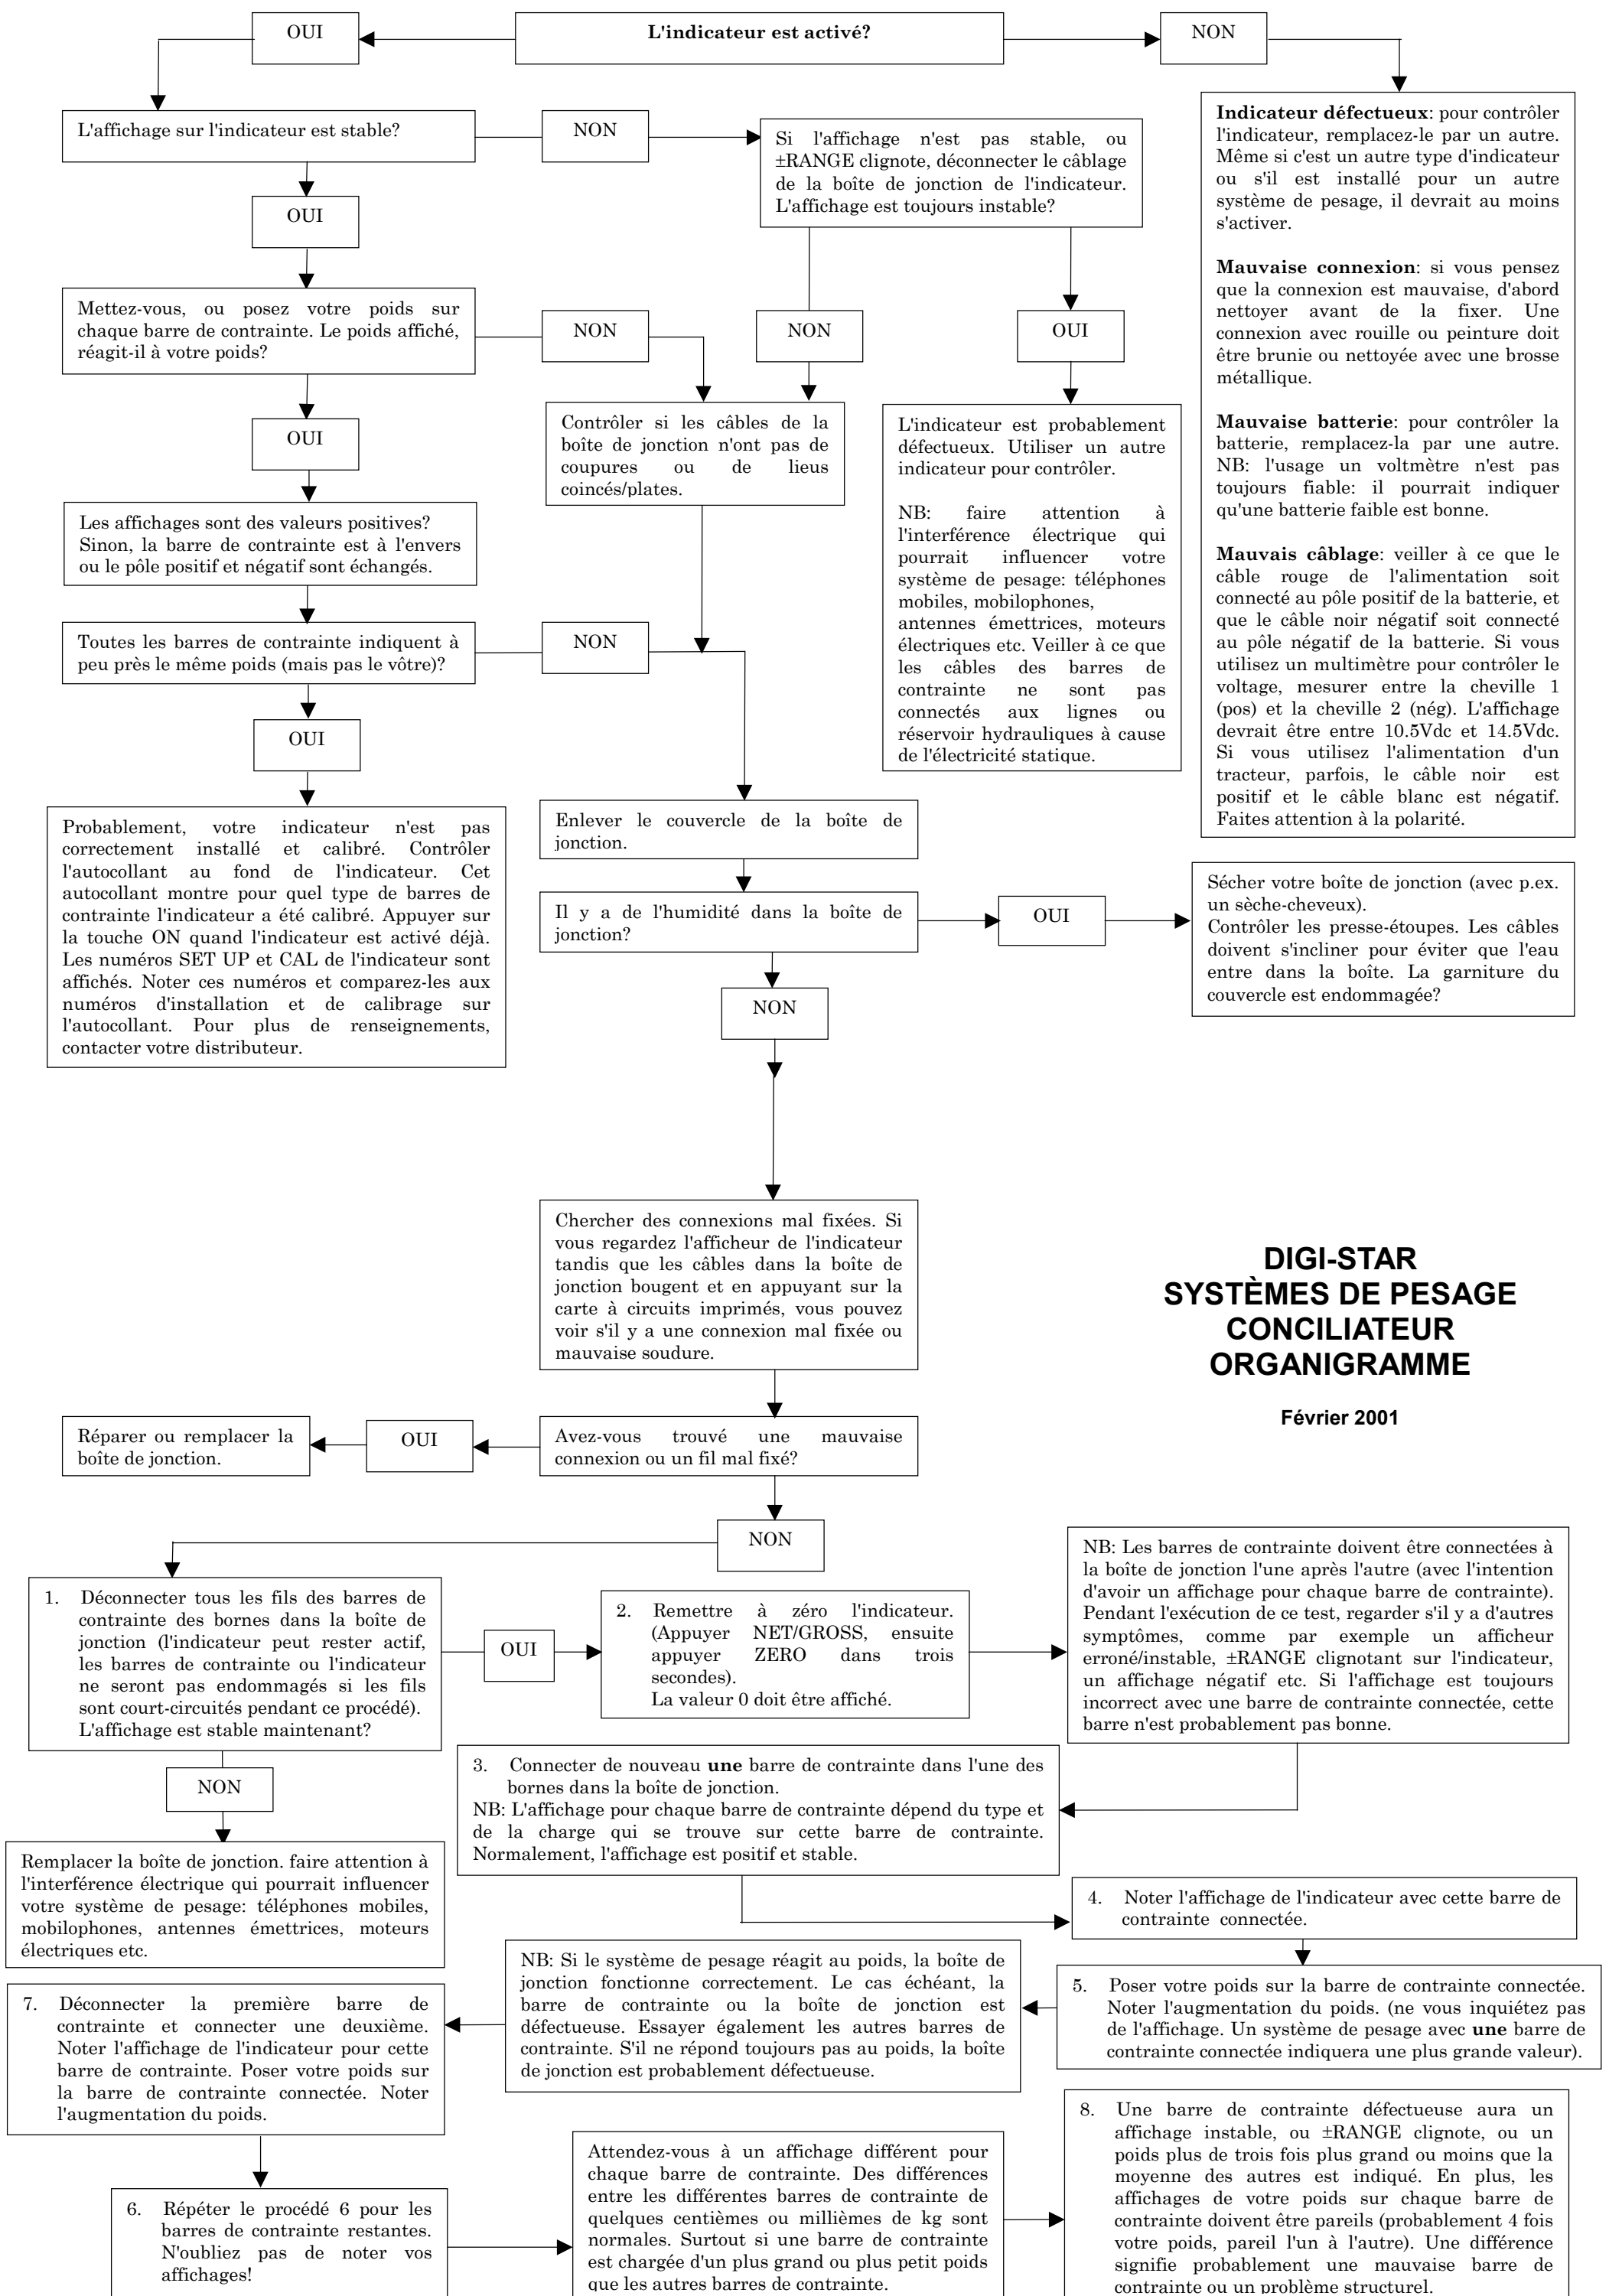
OUI

L'indicateur est activé?

NON

L'affichage sur l'indicateur est stable?

NON

Si l'affichage n'est pas stable, ou ±RANGE clignote, déconnecter le câblage de la boîte de jonction de l'indicateur. L'affichage est toujours instable?

Indicateur défectueux: pour contrôler l'indicateur, remplacez-le par un autre. Même si c'est un autre type d'indicateur ou s'il est installé pour un autre système de pesage, il devrait au moins s'activer.

Mauvaise connexion: si vous pensez que la connexion est mauvaise, d'abord nettoyer avant de la fixer. Une connexion avec rouille ou peinture doit être brunie ou nettoyée avec une brosse métallique.

Mauvaise batterie: pour contrôler la batterie, remplacez-la par une autre. NB: l'usage un voltmètre n'est pas toujours fiable: il pourrait indiquer qu'une batterie faible est bonne.

Mauvais câblage: veiller à ce que le câble rouge de l'alimentation soit connecté au pôle positif de la batterie, et que le câble noir négatif soit connecté au pôle négatif de la batterie. Si vous utilisez un multimètre pour contrôler le voltage, mesurer entre la cheville 1 (pos) et la cheville 2 (nég). L'affichage devrait être entre 10.5Vdc et 14.5Vdc. Si vous utilisez l'alimentation d'un tracteur, parfois, le câble noir est positif et le câble blanc est négatif. Faites attention à la polarité.

OUI

Mettez-vous, ou posez votre poids sur chaque barre de contrainte. Le poids affiché, réagit-il à votre poids?

NON

NON

OUI

OUI

Contrôler si les câbles de la boîte de jonction n'ont pas de coupures ou de lieus coincés/plates.

L'indicateur est probablement défectueux. Utiliser un autre indicateur pour contrôler.

NB: faire attention à l'interférence électrique qui pourrait influencer votre système de pesage: téléphones mobiles, mobilophones, antennes émettrices, moteurs électriques etc. Veiller à ce que les câbles des barres de contrainte ne sont pas connectés aux lignes ou réservoir hydrauliques à cause de l'électricité statique.

Les affichages sont des valeurs positives? Sinon, la barre de contrainte est à l'envers ou le pôle positif et négatif sont échangés.

Toutes les barres de contrainte indiquent à peu près le même poids (mais pas le vôtre)?

NON

OUI

Probablement, votre indicateur n'est pas correctement installé et calibré. Contrôler l'autocollant au fond de l'indicateur. Cet autocollant montre pour quel type de barres de contrainte l'indicateur a été calibré. Appuyer sur la touche ON quand l'indicateur est activé déjà. Les numéros SET UP et CAL de l'indicateur sont affichés. Noter ces numéros et comparez-les aux numéros d'installation et de calibrage sur l'autocollant. Pour plus de renseignements, contacter votre distributeur.

Enlever le couvercle de la boîte de jonction.

Il y a de l'humidité dans la boîte de jonction?

OUI

Sécher votre boîte de jonction (avec p.ex. un sèche-cheveux).
Contrôler les presse-étoupes. Les câbles doivent s'incliner pour éviter que l'eau entre dans la boîte. La garniture du couvercle est endommagée?

NON

Chercher des connexions mal fixées. Si vous regardez l'afficheur de l'indicateur tandis que les câbles dans la boîte de jonction bougent et en appuyant sur la carte à circuits imprimés, vous pouvez voir s'il y a une connexion mal fixée ou mauvaise soudure.

DIGI-STAR
SYSTÈMES DE PESAGE
CONCILIATEUR
ORGANIGRAMME

Février 2001

Réparer ou remplacer la boîte de jonction.

OUI

Avez-vous trouvé une mauvaise connexion ou un fil mal fixé?

NON

1. Déconnecter tous les fils des barres de contrainte des bornes dans la boîte de jonction (l'indicateur peut rester actif, les barres de contrainte ou l'indicateur ne seront pas endommagés si les fils sont court-circuités pendant ce procédé). L'affichage est stable maintenant?

OUI

2. Remettre à zéro l'indicateur. (Appuyer NET/GROSS, ensuite appuyer ZERO dans trois secondes).
La valeur 0 doit être affiché.

NB: Les barres de contrainte doivent être connectées à la boîte de jonction l'une après l'autre (avec l'intention d'avoir un affichage pour chaque barre de contrainte). Pendant l'exécution de ce test, regarder s'il y a d'autres symptômes, comme par exemple un afficheur erroné/instable, ±RANGE clignotant sur l'indicateur, un affichage négatif etc. Si l'affichage est toujours incorrect avec une barre de contrainte connectée, cette barre n'est probablement pas bonne.

NON

3. Connecter de nouveau **une** barre de contrainte dans l'une des bornes dans la boîte de jonction.
NB: L'affichage pour chaque barre de contrainte dépend du type et de la charge qui se trouve sur cette barre de contrainte. Normalement, l'affichage est positif et stable.

Remplacer la boîte de jonction. faire attention à l'interférence électrique qui pourrait influencer votre système de pesage: téléphones mobiles, mobilophones, antennes émettrices, moteurs électriques etc.

4. Noter l'affichage de l'indicateur avec cette barre de contrainte connectée.

NB: Si le système de pesage réagit au poids, la boîte de jonction fonctionne correctement. Le cas échéant, la barre de contrainte ou la boîte de jonction est défectueuse. Essayer également les autres barres de contrainte. S'il ne répond toujours pas au poids, la boîte de jonction est probablement défectueuse.

7. Déconnecter la première barre de contrainte et connecter une deuxième. Noter l'affichage de l'indicateur pour cette barre de contrainte. Poser votre poids sur la barre de contrainte connectée. Noter l'augmentation du poids.

5. Poser votre poids sur la barre de contrainte connectée. Noter l'augmentation du poids. (ne vous inquiétez pas de l'affichage. Un système de pesage avec **une** barre de contrainte connectée indiquera une plus grande valeur).

8. Une barre de contrainte défectueuse aura un affichage instable, ou ±RANGE clignote, ou un poids plus de trois fois plus grand ou moins que la moyenne des autres est indiqué. En plus, les affichages de votre poids sur chaque barre de contrainte doivent être pareils (probablement 4 fois votre poids, pareil l'un à l'autre). Une différence signifie probablement une mauvaise barre de contrainte ou un problème structurel.

6. Répéter le procédé 6 pour les barres de contrainte restantes. N'oubliez pas de noter vos affichages!

Attendez-vous à un affichage différent pour chaque barre de contrainte. Des différences entre les différentes barres de contrainte de quelques centièmes ou millièmes de kg sont normales. Surtout si une barre de contrainte est chargée d'un plus grand ou plus petit poids que les autres barres de contrainte.